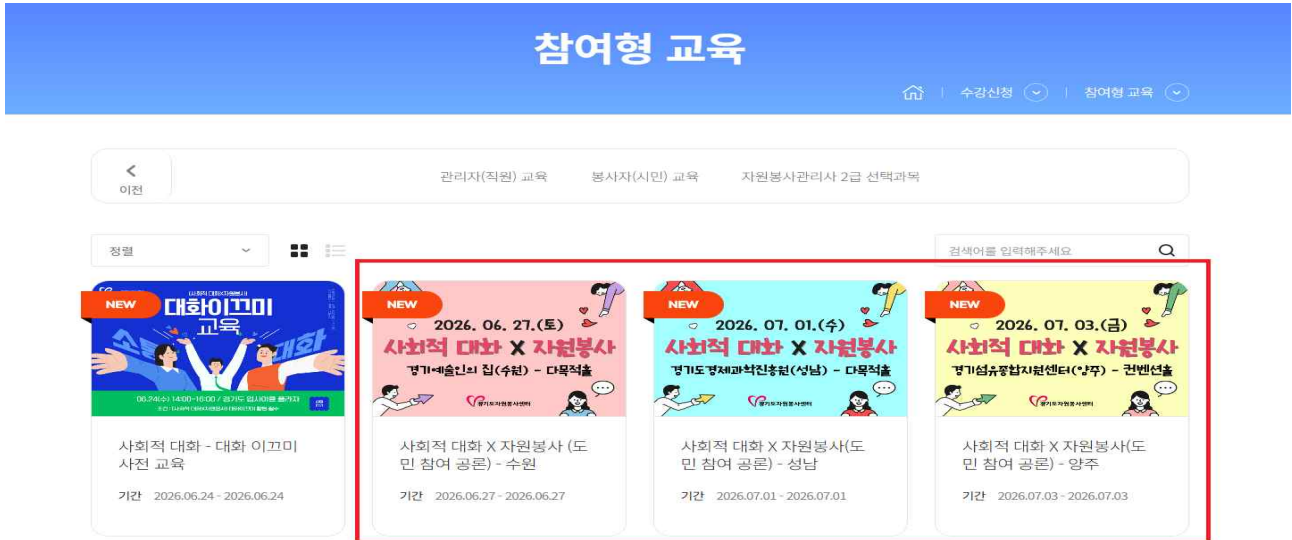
참여형 교육

수강신청 | 참여형 교육

이전

관리자(직원) 교육 봉사자(시민) 교육 자원봉사관리사 2급 선택과목

정렬

검색어를 입력해주세요

NEW
대화이끄미 교육
06.24(수) 14:00~16:00 / 경기도 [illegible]

사회적 대화 - 대화 이끄미 사전 교육

기간 2026.06.24 - 2026.06.24

NEW
2026. 06. 27.(토)
사회적 대화 X 자원봉사
경기예술인의 집(수원) - 다목적홀
경기도자원봉사센터

사회적 대화 X 자원봉사 (도민 참여 공론) - 수원

기간 2026.06.27 - 2026.06.27

NEW
2026. 07. 01.(수)
사회적 대화 X 자원봉사
경기도경제과학진흥원(성남) - 다목적홀
경기도자원봉사센터

사회적 대화 X 자원봉사(도민 참여 공론) - 성남

기간 2026.07.01 - 2026.07.01

NEW
2026. 07. 03.(금)
사회적 대화 X 자원봉사
경기섬유종합지원센터(양주) - 컨벤션홀
경기도자원봉사센터

사회적 대화 X 자원봉사(도민 참여 공론) - 양주

기간 2026.07.03 - 2026.07.03